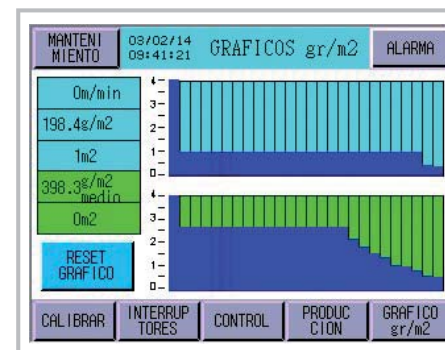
MANTENI MIENTO

03/02/14
09:41:21

GRAFICOS gr/m2

ALARMA

0m/min

198.4g/m2

1m2

398.3 g/m2 medio

0m2

RESET GRAFICO

4
3
2
1
0

4
3
2
1
0

CALIBRAR

INTERRUP TORES

CONTROL

PRODUC CION

GRAFICO gr/m2